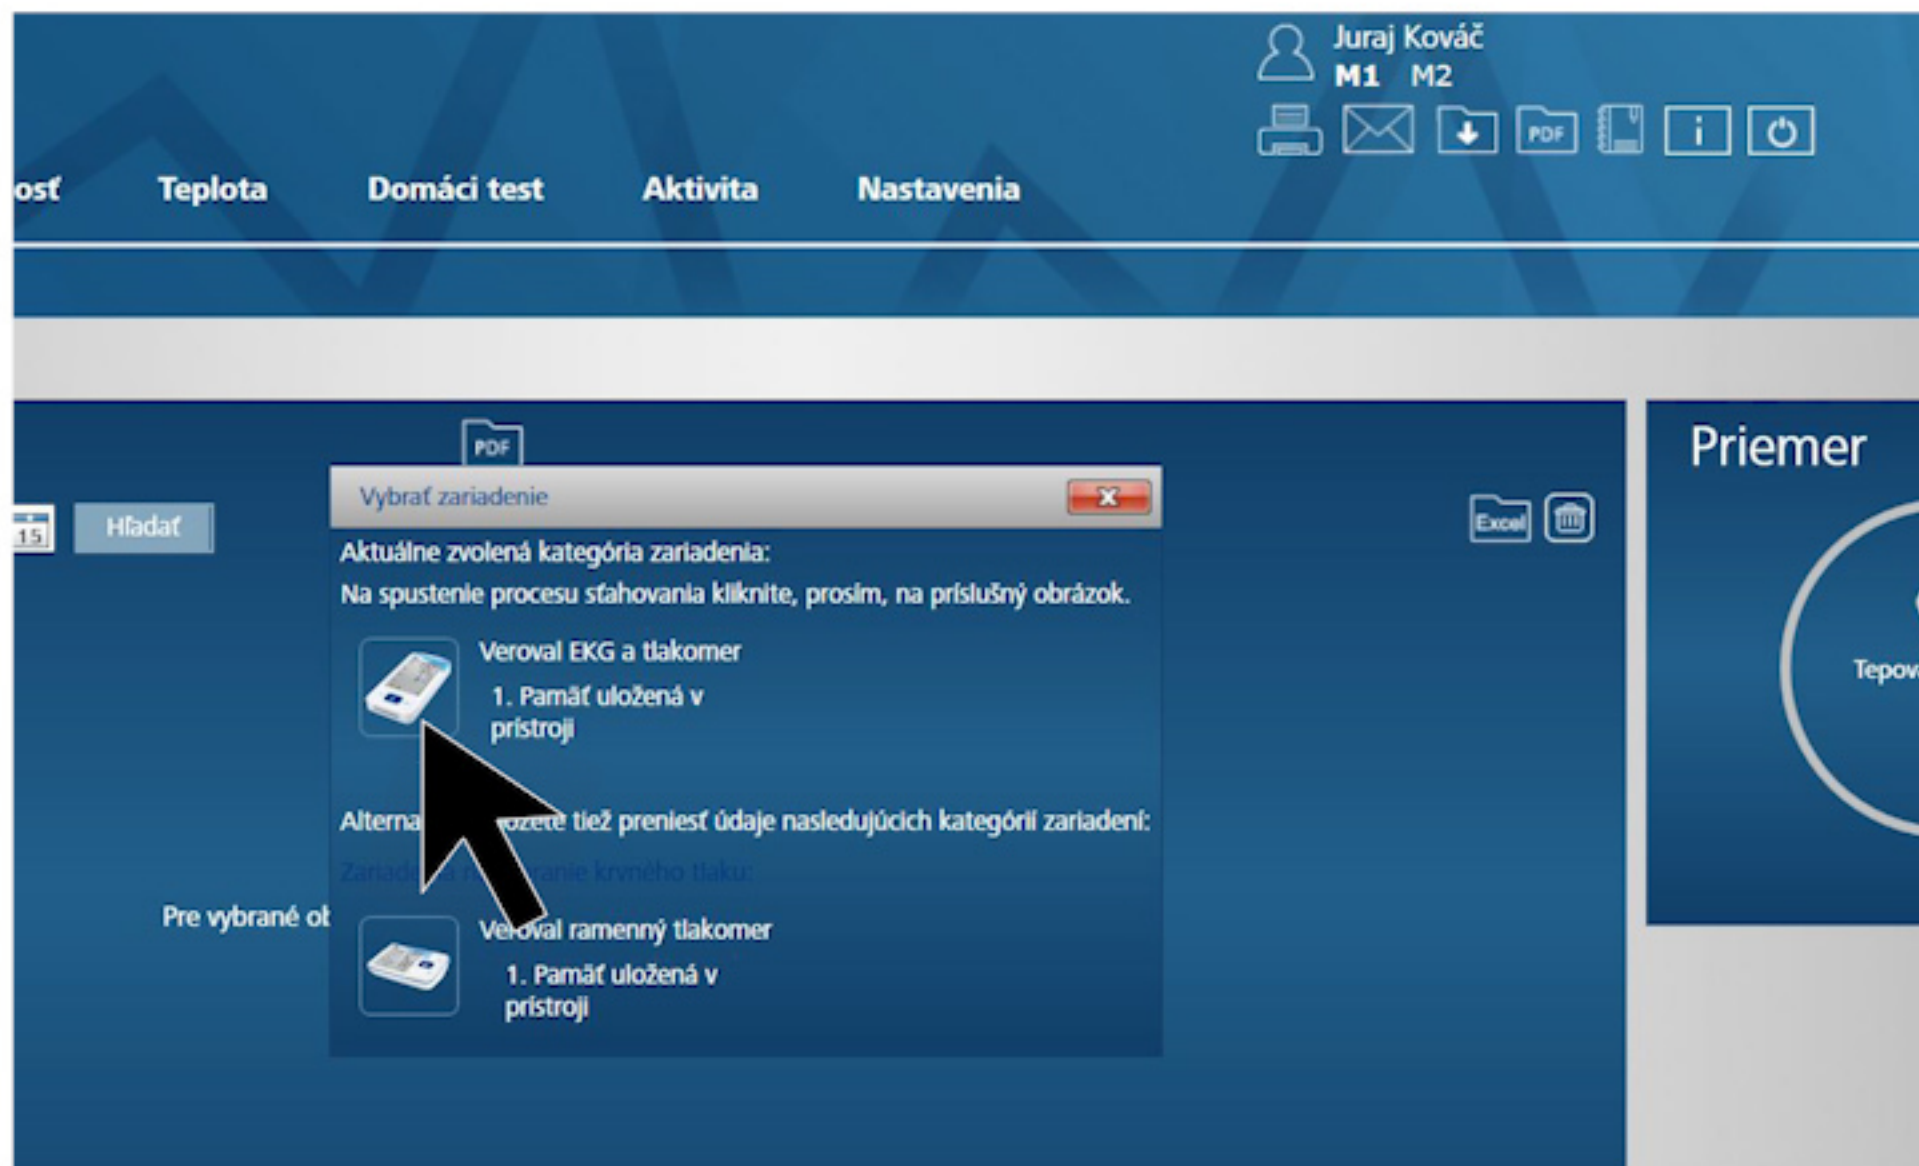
Juraj Kováč
M1 M2

osť Teplota Domáci test Aktivita Nastavenia

PDF

15 Hľadať

Vybrať zariadenie

Aktuálne zvolená kategória zariadenia:
Na spustenie procesu sťahovania kliknite, prosím, na príslušný obrázok.

Veroval EKG a tlakomer
1. Pamäť uložená v prístroji

Alterna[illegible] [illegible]ôžete tiež preniesť údaje nasledujúcich kategórií zariadení:

Zariad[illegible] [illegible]ranie krvného tlaku:

Veroval ramenný tlakomer
1. Pamäť uložená v prístroji

Pre vybrané ob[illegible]

Excel

Priemer

Tepov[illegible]